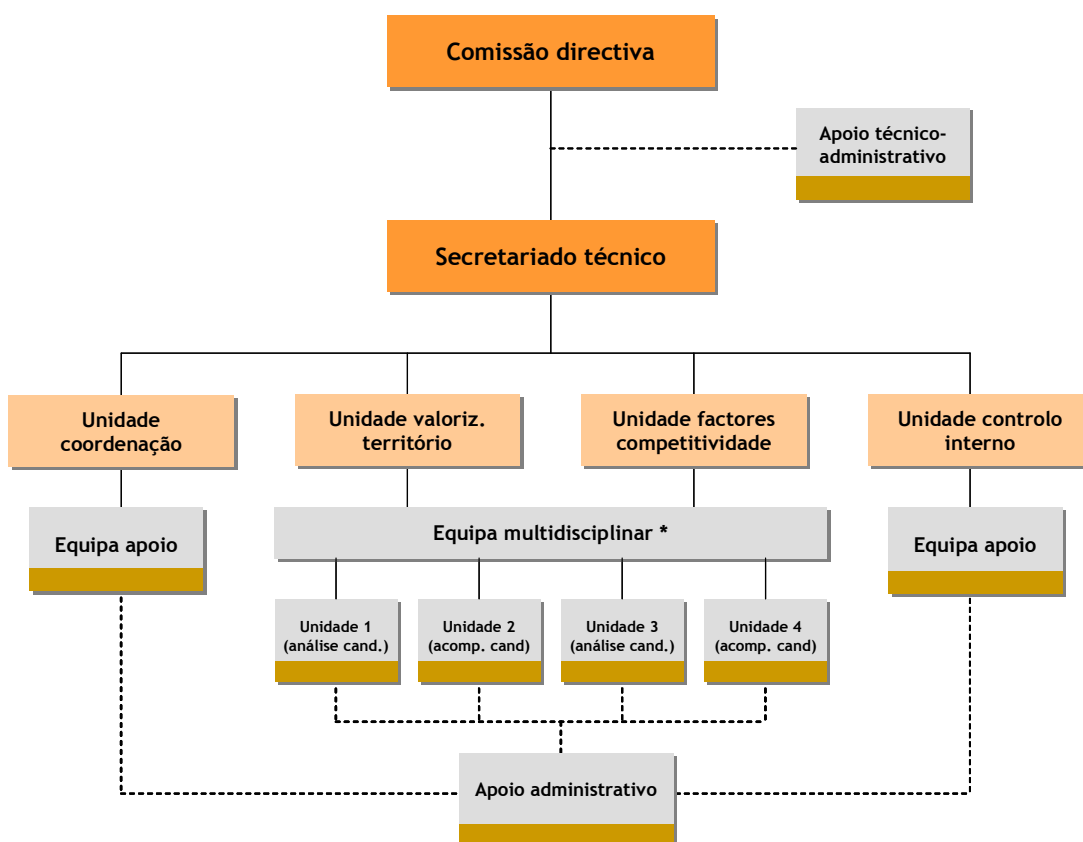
Comissão directiva

Apoio técnico-administrativo

Secretariado técnico

Unidade coordenação

Unidade valoriz. território

Unidade factores competitividade

Unidade controlo interno

Equipa apoio

Equipa multidisciplinar *

Equipa apoio

Unidade 1 (análise cand.)

Unidade 2 (acomp. cand)

Unidade 3 (análise cand.)

Unidade 4 (acomp. cand)

Apoio administrativo